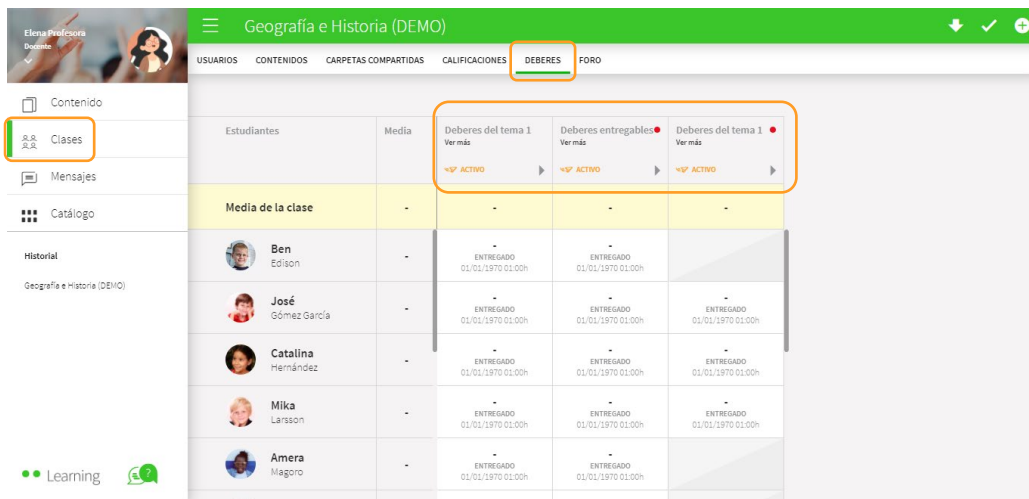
Elena Profesora
Docente

Contenido
Clases
Mensajes
Catálogo

Historial
Geografía e Historia (DEMO)

Learning

Geografía e Historia (DEMO)

USUARIOS CONTENIDOS CARPETAS COMPARTIDAS CALIFICACIONES DEBERES FORO

| Estudiantes | Media | Deberes del tema 1 Ver más ACTIVO | Deberes entregables Ver más ACTIVO | Deberes del tema 1 Ver más ACTIVO |
|---|---|---|---|---|
| Media de la clase | - | - | - | - |
| Ben Edison | - | - ENTREGADO 01/01/1970 01:00h | - ENTREGADO 01/01/1970 01:00h | |
| José Gómez García | - | - ENTREGADO 01/01/1970 01:00h | - ENTREGADO 01/01/1970 01:00h | - ENTREGADO 01/01/1970 01:00h |
| Catalina Hernández | - | - ENTREGADO 01/01/1970 01:00h | - ENTREGADO 01/01/1970 01:00h | - ENTREGADO 01/01/1970 01:00h |
| Mika Larsson | - | - ENTREGADO 01/01/1970 01:00h | - ENTREGADO 01/01/1970 01:00h | - ENTREGADO 01/01/1970 01:00h |
| Amera Magoro | - | - ENTREGADO 01/01/1970 01:00h | - ENTREGADO 01/01/1970 01:00h | |